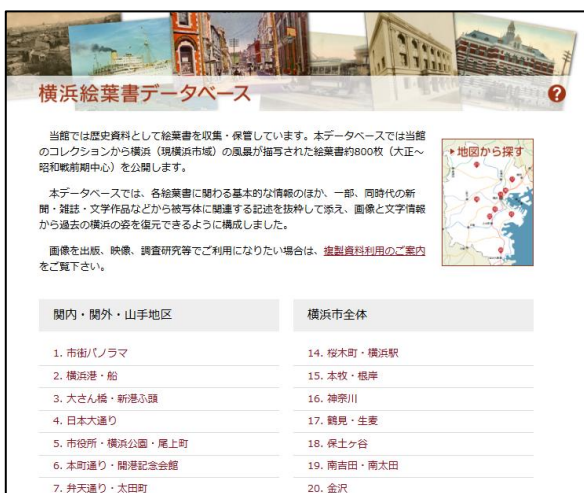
横浜絵葉書データベース

?

当館では歴史資料として絵葉書を収集・保管しています。本データベースでは当館のコレクションから横浜（現横浜市域）の風景が描写された絵葉書約800枚（大正～昭和戦前期中心）を公開します。

本データベースでは、各絵葉書に関わる基本的な情報のほか、一部、同時代の新聞・雑誌・文学作品などから被写体に関連する記述を抜粋して添え、画像と文字情報から過去の横浜の姿を復元できるように構成しました。

画像を出版、映像、調査研究等でご利用になりたい場合は、複製資料利用のご案内をご覧下さい。

▶地図から探す

関内・関外・山手地区

1. 市街パノラマ
2. 横浜港・船
3. 大さん橋・新港ふ頭
4. 日本大通り
5. 市役所・横浜公園・尾上町
6. 本町通り・開港記念会館
7. 弁天通り・太田町

横浜市全体

14. 桜木町・横浜駅
15. 本牧・根岸
16. 神奈川
17. 鶴見・生麦
18. 保土ケ谷
19. 南吉田・南太田
20. 金沢